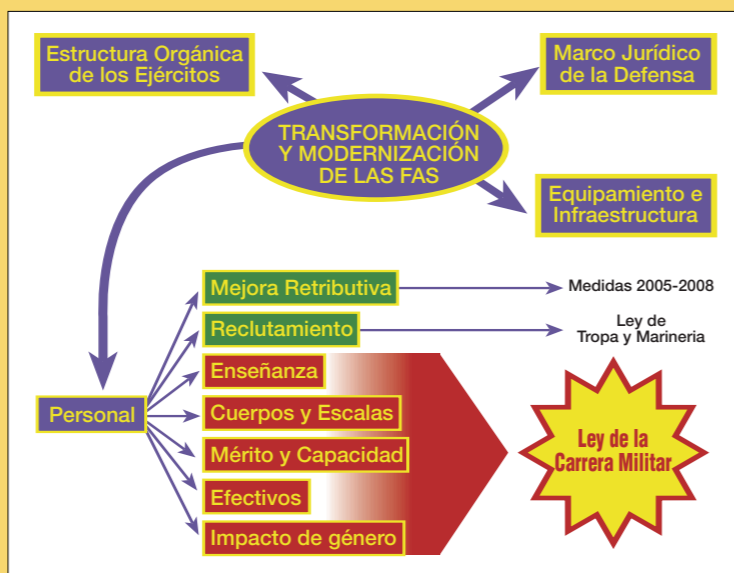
TRANSFORMACIÓN Y MODERNIZACIÓN DE LAS FAS

Estructura Orgánica de los Ejércitos

Marco Jurídico de la Defensa

Equipamiento e Infraestructura

Personal

Mejora Retributiva

Medidas 2005-2008

Reclutamiento

Ley de Tropa y Marineria

Enseñanza

Cuerpos y Escalas

Mérito y Capacidad

Efectivos

Impacto de género

Ley de la Carrera Militar